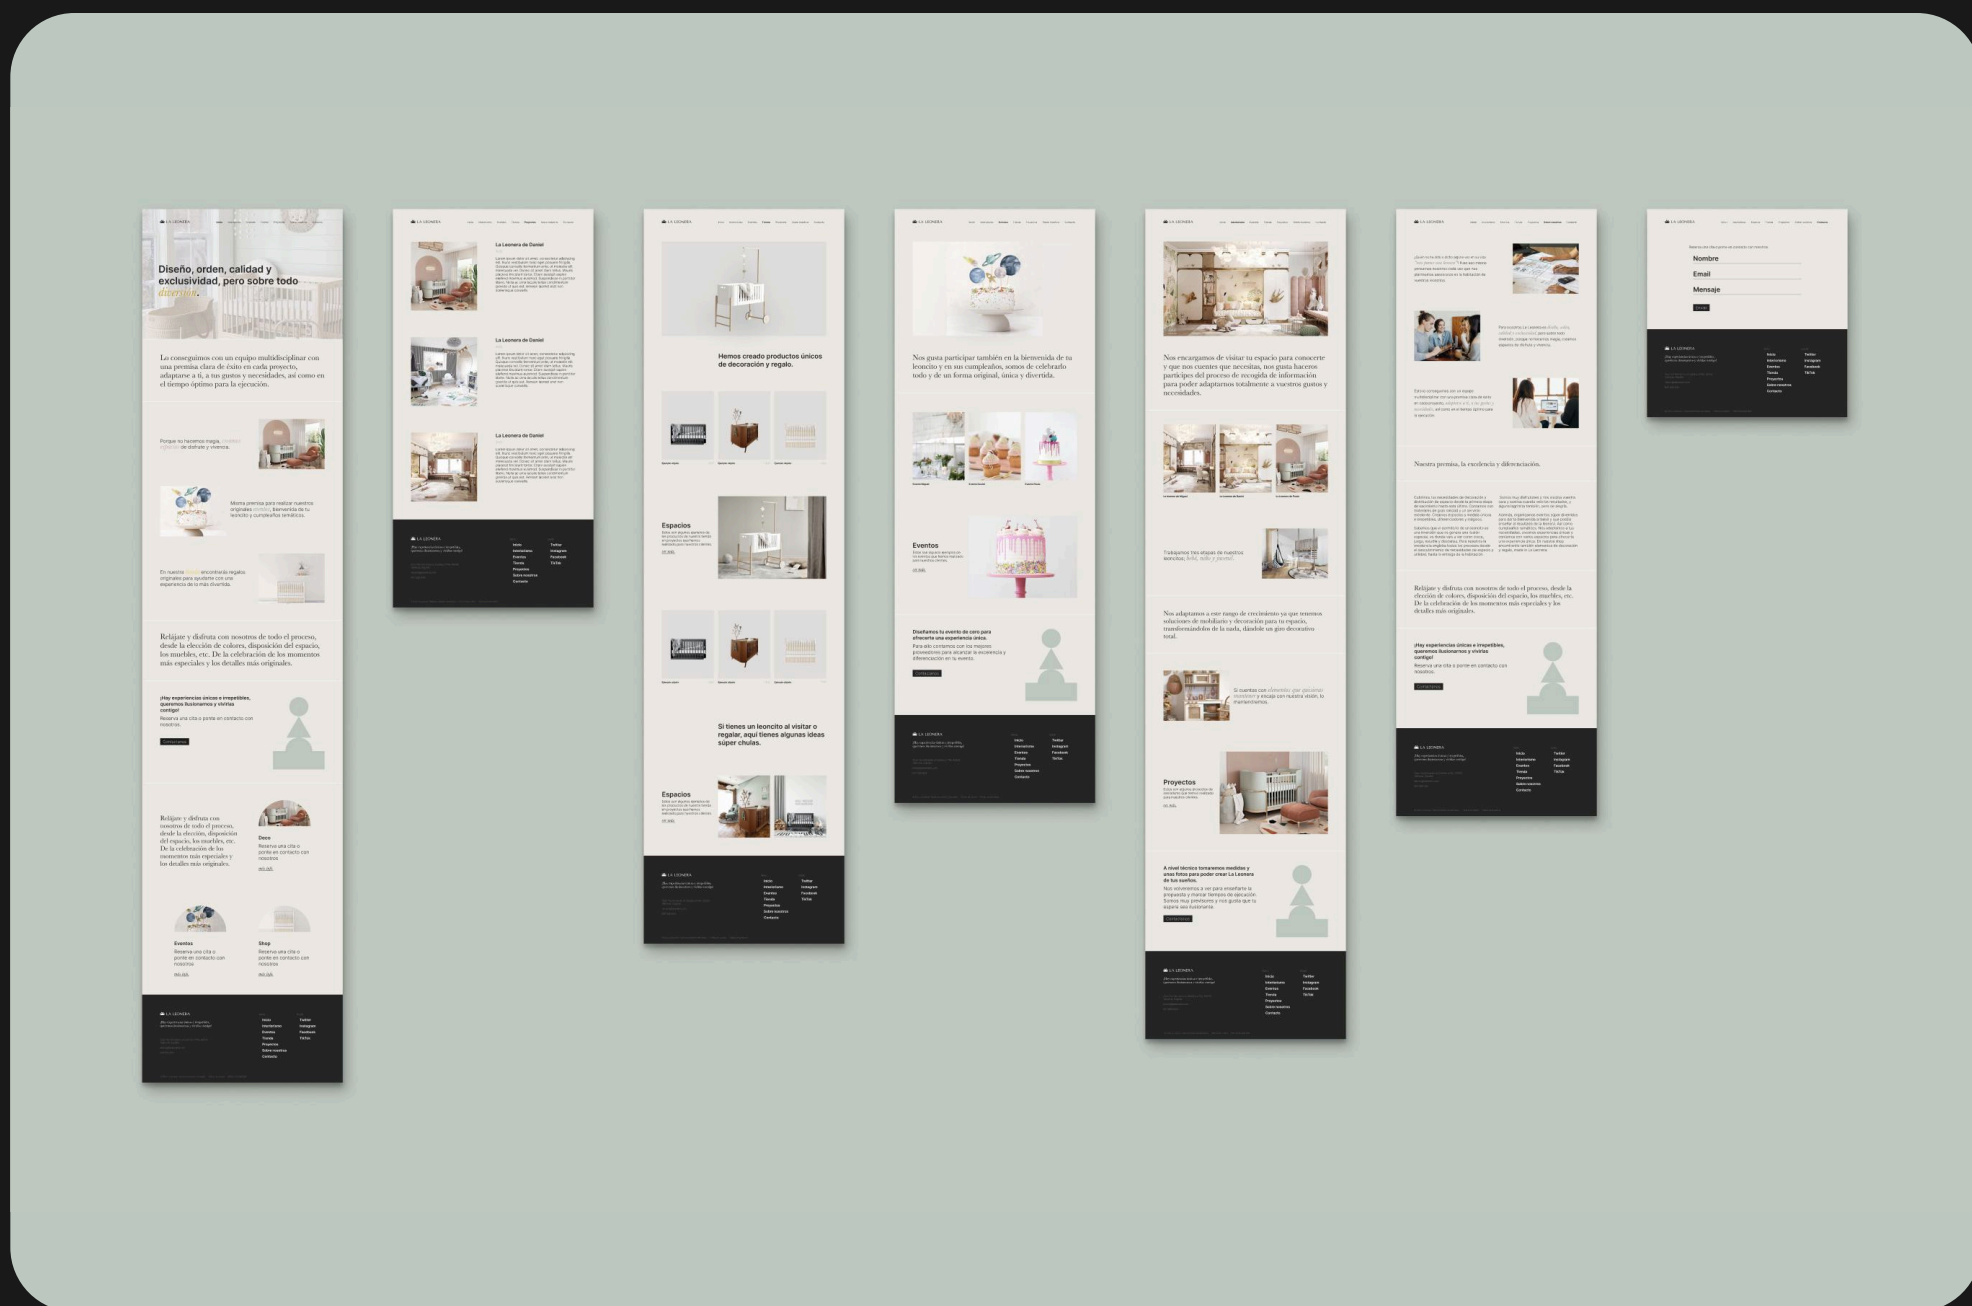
LA LEONERA

Diseño, orden, calidad y exclusividad, pero sobre todo diversión.

Lo conseguimos con un equipo multidisciplinar con una premisa clara de éxito en cada proyecto, adaptarse a ti, a tus gustos y necesidades, así como en el tiempo óptimo para la ejecución.

Relájate y disfruta con nosotros de todo el proceso, desde la elección de colores, disposición del espacio, los muebles, etc. De la celebración de los momentos más especiales y los detalles más originales.

¡Hay experiencias únicas e irrepetibles, queremos ilusionarnos y vivirlas contigo!

Deco

Eventos

Shop

La Leonera de Daniel

La Leonera de Daniel

La Leonera de Daniel

Hemos creado productos únicos de decoración y regalo.

Espacios

Si tienes un leoncito al visitar o regalar, aquí tienes algunas ideas súper chulas.

Espacios

Nos gusta participar también en la bienvenida de tu leoncito y en sus cumpleaños, somos de celebrarlo todo y de un forma original, única y divertida.

Eventos

Diseñamos tu evento de cero para ofrecerte una experiencia única.

Nos encargamos de visitar tu espacio para conocerte y que nos cuentes que necesitas, nos gusta haceros partícipes del proceso de recogida de información para poder adaptarnos totalmente a vuestros gustos y necesidades.

Nos adaptamos a ese rango de crecimiento ya que tenemos soluciones de mobiliario y decoración para tu espacio, transformándolos de la nada, dándole un giro decorativo total.

Proyectos

Nuestra premisa, la excelencia y diferenciación.

Relájate y disfruta con nosotros de todo el proceso, desde la elección de colores, disposición del espacio, los muebles, etc. De la celebración de los momentos más especiales y los detalles más originales.

¡Hay experiencias únicas e irrepetibles, queremos ilusionarnos y vivirlas contigo!

Nombre
Email
Mensaje

Inicio
Instalaciones
Eventos
Tienda
Proyectos
Sobre nosotros
Contacto

Twitter
Instagram
Facebook
TikTok